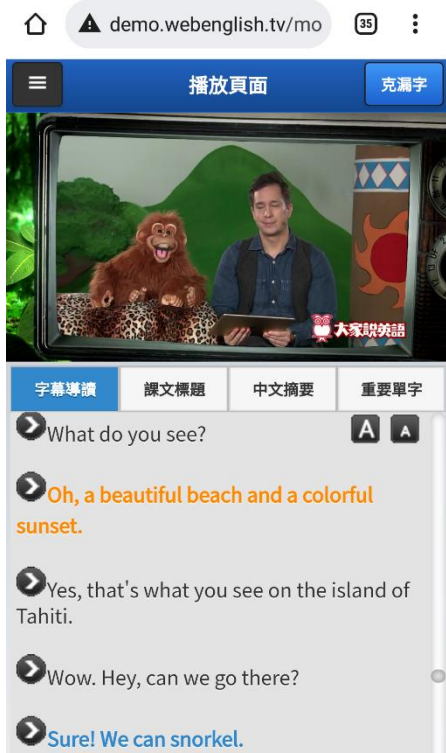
demo.webenglish.tv/mo

35

播放頁面

克漏字

大家說英語

字幕導讀

課文標題

中文摘要

重要單字

A A

What do you see?

Oh, a beautiful beach and a colorful sunset.

Yes, that's what you see on the island of Tahiti.

Wow. Hey, can we go there?

Sure! We can snorkel.